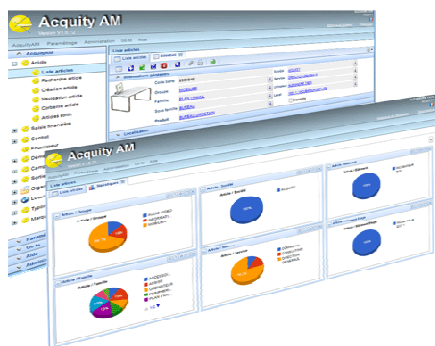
Acquity AM

Acquity AM

Liste articles

Article

Liste articles

Recherche article

Création article

Paramétrage

Administration

Aide

Code bien

Groupe

Famille

Sous famille

Produit

Localisation

Liste articles

Statistiques

Article / Famille